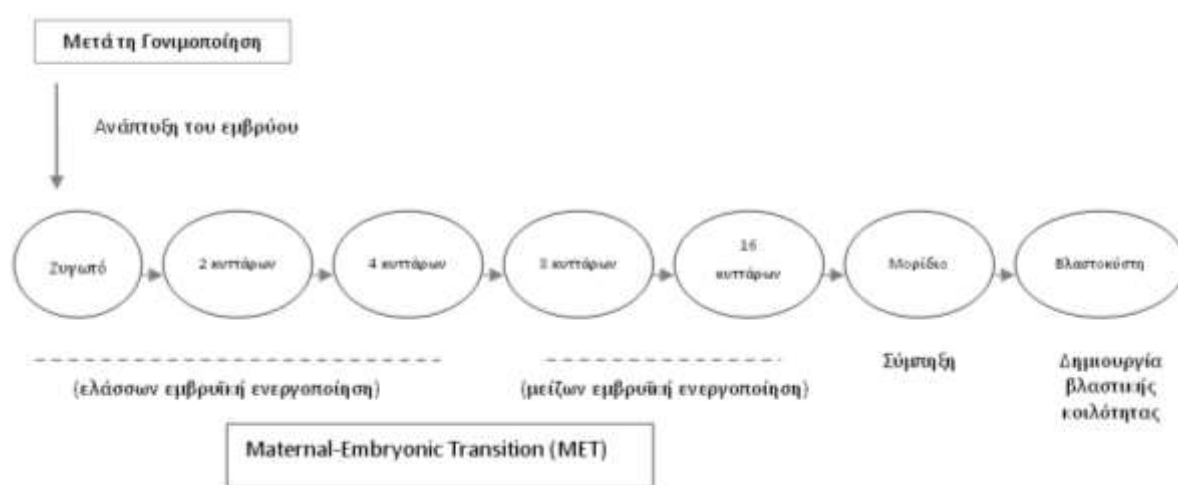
Μετά τη Γονιμοποίηση

Ανάπτυξη του εμβρύου

Ζυγωτό

2 κυττάρων

4 κυττάρων

8 κυττάρων

16 κυττάρων

Μορίδιο

Βλαστοκύστη

(ελάσσων εμβρυϊκή ενεργοποίηση)

(μείζων εμβρυϊκή ενεργοποίηση)

Σύμπηξη

Δημιουργία βλαστικής κοιλότητας

Maternal-Embryonic Transition (MET)